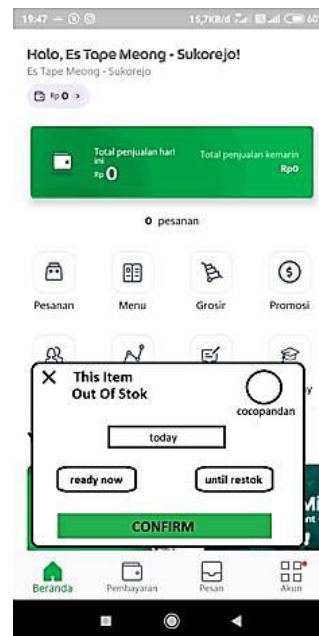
19.47 15,7KB/d 60

Halo, Es Tape Meong - Sukorejo!
Es Tape Meong - Sukorejo

Rp 0 >

Total penjualan hari ini
Rp 0

Total penjualan kemarin
Rp0

0 pesanan

Pesanan
Menu
Grosir
Promosi

X This Item Out Of Stok
cocopandan
today
ready now
until restok
CONFIRM

Beranda
Pembayaran
Pesan
Akun